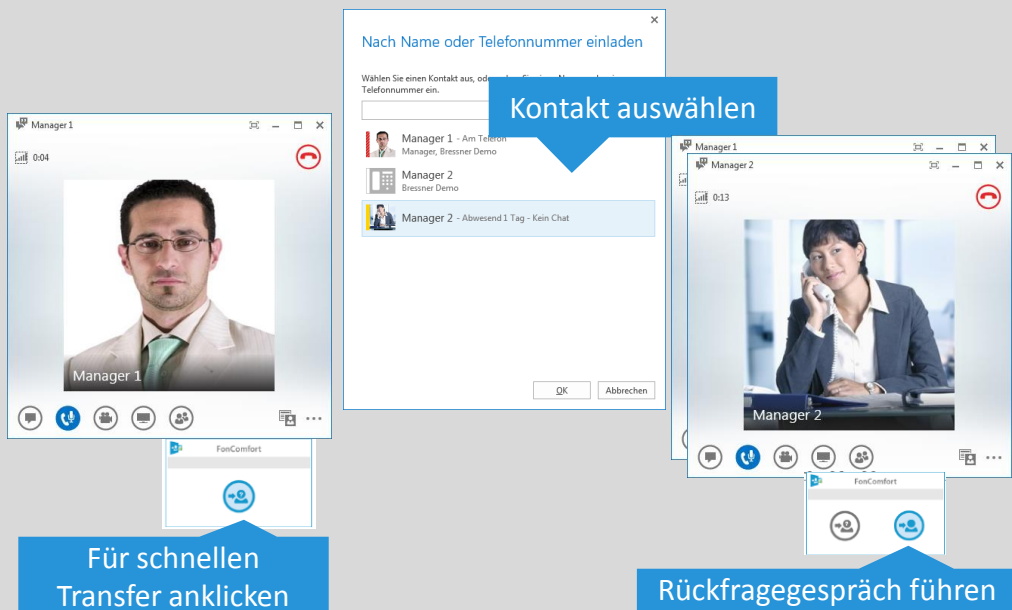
Manager 1

0:04

Manager 1

FonComfort

Für schnellen Transfer anklicken

Nach Name oder Telefonnummer einladen

Wählen Sie einen Kontakt aus, ode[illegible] Telefonnummer ein.

Kontakt auswählen

Manager 1 - Am Telefon
Manager, Bressner Demo

Manager 2
Bressner Demo

Manager 2 - Abwesend 1 Tag - Kein Chat

OK

Abbrechen

Manager 1

Manager 2

0:13

Manager 2

FonComfort

Rückfragegespräch führen